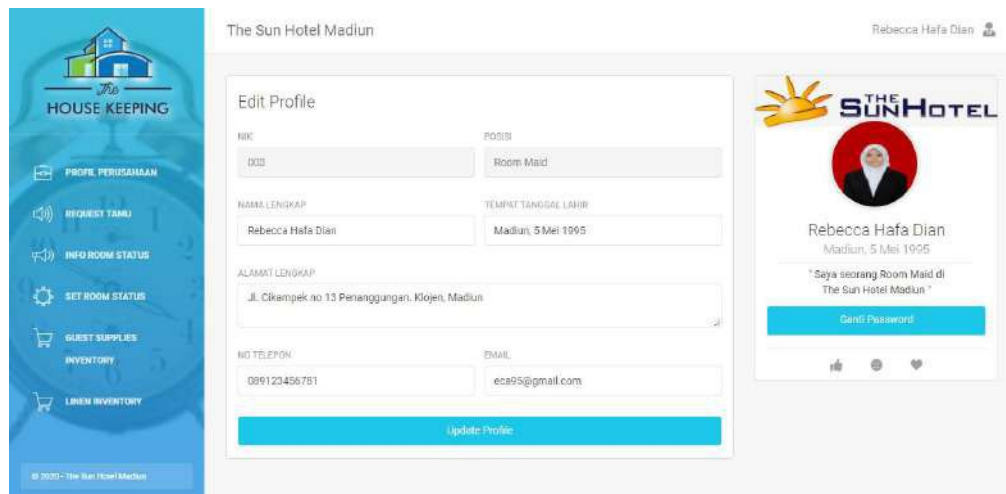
The
HOUSE KEEPING

PROFIL PERUSAHAAN
REQUEST TAMU
INFO ROOM STATUS
SET ROOM STATUS
GUEST SUPPLIES INVENTORY
LINEN INVENTORY

© 2020 - The Sun Hotel Madiun

The Sun Hotel Madiun

Rebecca Hafa Dian

Edit Profile

NIK
003

POSISI
Room Maid

NAMA LENGKAP
Rebecca Hafa Dian

TEMPAT TANGGAL LAHIR
Madiun, 5 Mei 1995

ALAMAT LENGKAP
Jl. Cikampek no 13 Penanggungan, Klojen, Madiun

NO TELEPON
089123456781

EMAIL
eca95@gmail.com

Update Profile

THE SUN HOTEL

Rebecca Hafa Dian
Madiun, 5 Mei 1995

" Saya seorang Room Maid di The Sun Hotel Madiun "

Ganti Password